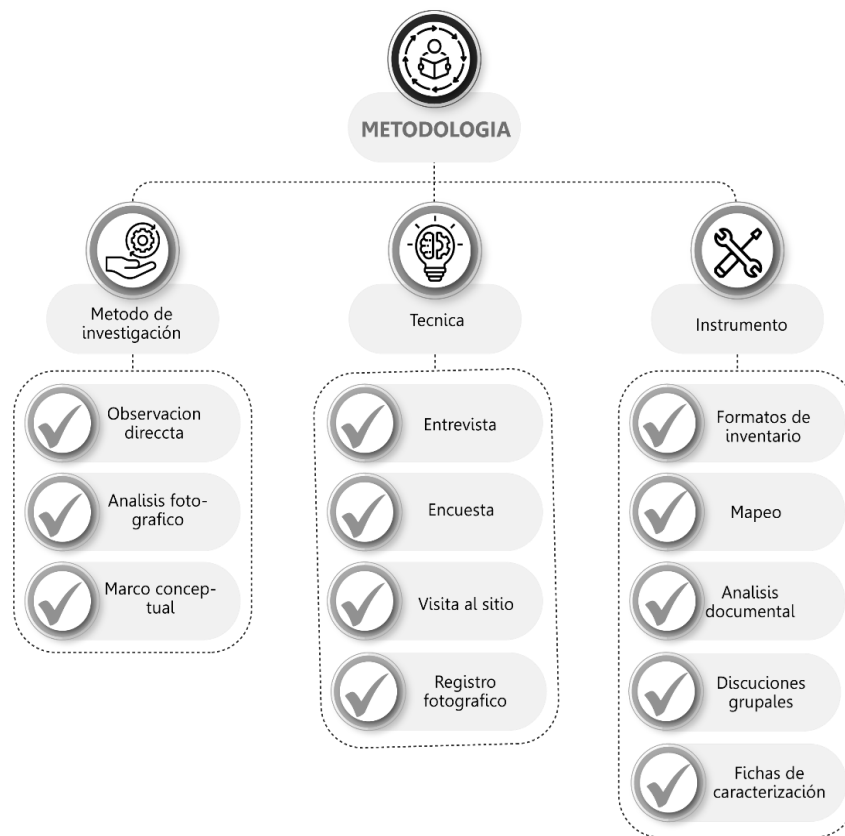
METODOLOGIA

Metodo de investigación

Observacion directca

Analisis fotografico

Marco conceptual

Tecnica

Entrevista

Encuesta

Visita al sitio

Registro fotografico

Instrumento

Formatos de inventario

Mapeo

Analisis documental

Discuciones grupales

Fichas de caracterización